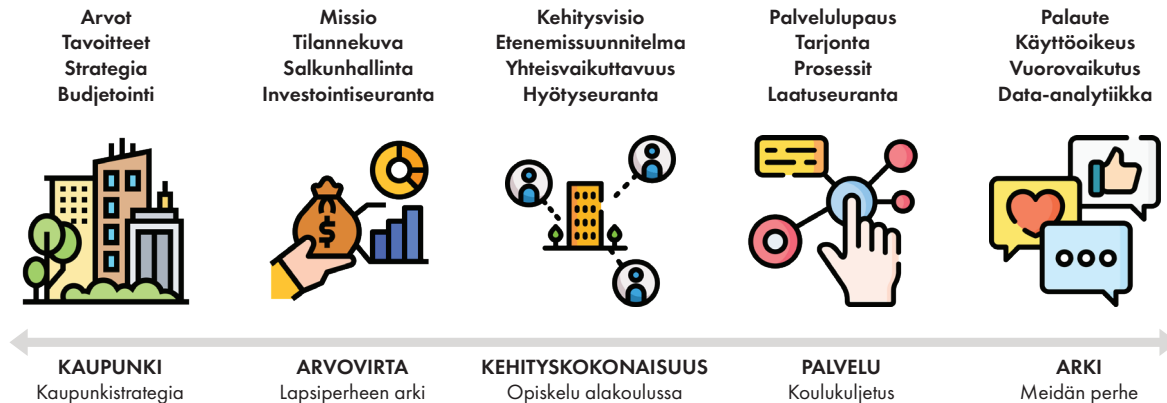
Arvot
Tavoitteet
Strategia
Budjetointi

Missio
Tilannekuva
Salkunhallinta
Investointiseuranta

Kehitysvisio
Etenemissuunnitelma
Yhteisvaikuttavuus
Hyötyseuranta

Palvelulupaus
Tarjonta
Prosessit
Laatuseuranta

Palaute
Käyttöoikeus
Vuorovaikutus
Data-analytiikka

$

KAUPUNKI
Kaupunkistrategia

ARVOVIRTA
Lapsiperheen arki

KEHITYSKOKONAISUUS
Opiskelu alakoulussa

PALVELU
Koulukuljetus

ARKI
Meidän perhe